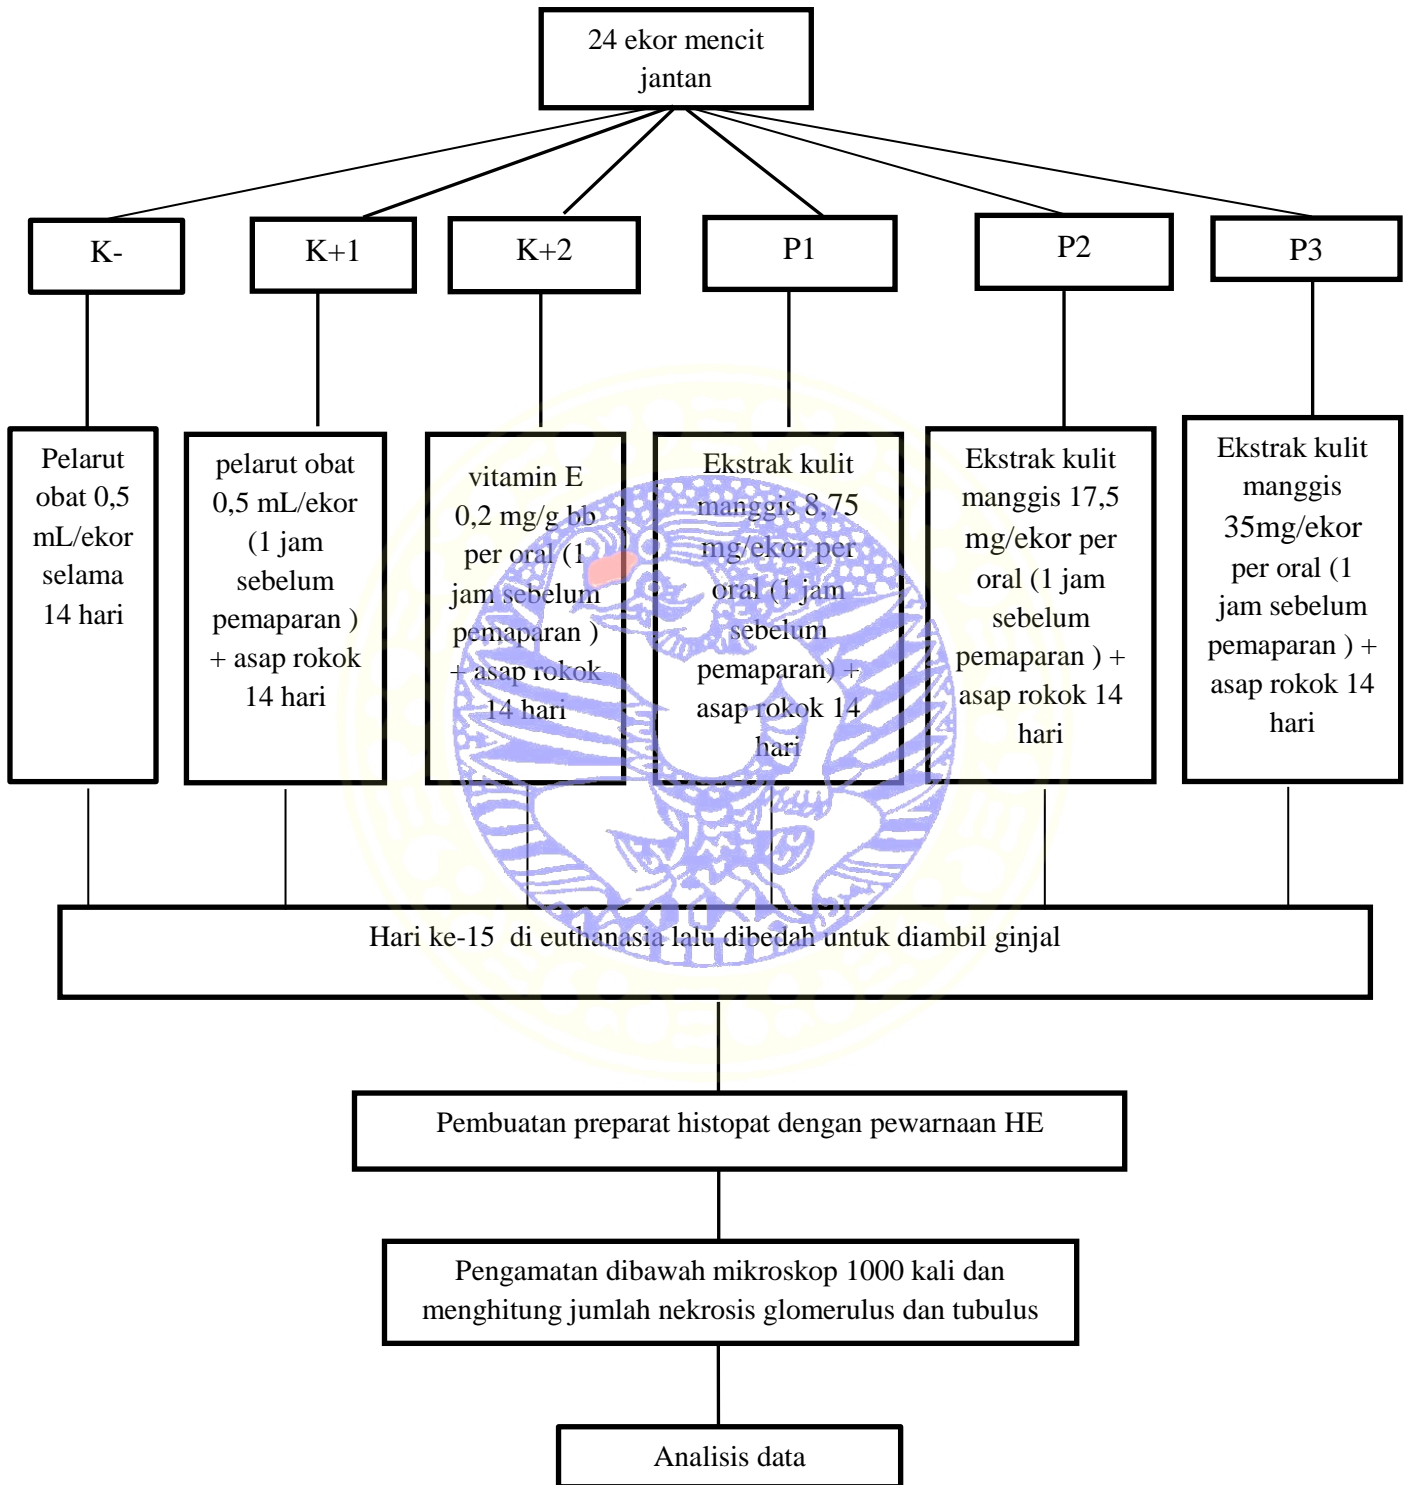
24 ekor mencit jantan

K-

K+1

K+2

P1

P2

P3

Pelarut obat 0,5 mL/ekor selama 14 hari

pelarut obat 0,5 mL/ekor (1 jam sebelum pemaparan ) + asap rokok 14 hari

vitamin E 0,2 mg/g bb per oral (1 jam sebelum pemaparan ) + asap rokok 14 hari

Ekstrak kulit manggis 8,75 mg/ekor per oral (1 jam sebelum pemaparan) + asap rokok 14 hari

Ekstrak kulit manggis 17,5 mg/ekor per oral (1 jam sebelum pemaparan ) + asap rokok 14 hari

Ekstrak kulit manggis 35mg/ekor per oral (1 jam sebelum pemaparan ) + asap rokok 14 hari

Hari ke-15 di euthanasia lalu dibedah untuk diambil ginjal

Pembuatan preparat histopat dengan pewarnaan HE

Pengamatan dibawah mikroskop 1000 kali dan menghitung jumlah nekrosis glomerulus dan tubulus

Analisis data